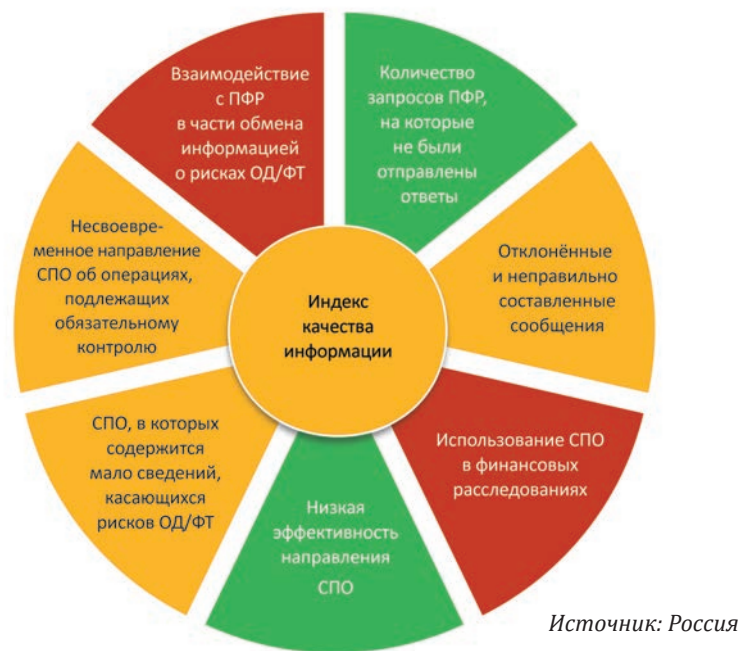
Взаимодействие с ПФР в части обмена информацией о рисках ОД/ФТ

Количество запросов ПФР, на которые не были отправлены ответы

Несвоевременное направление СПО об операциях, подлежащих обязательному контролю

Индекс качества информации

Отклонённые и неправильно составленные сообщения

СПО, в которых содержится мало сведений, касающихся рисков ОД/ФТ

Использование СПО в финансовых расследованиях

Низкая эффективность направления СПО

Источник: Россия